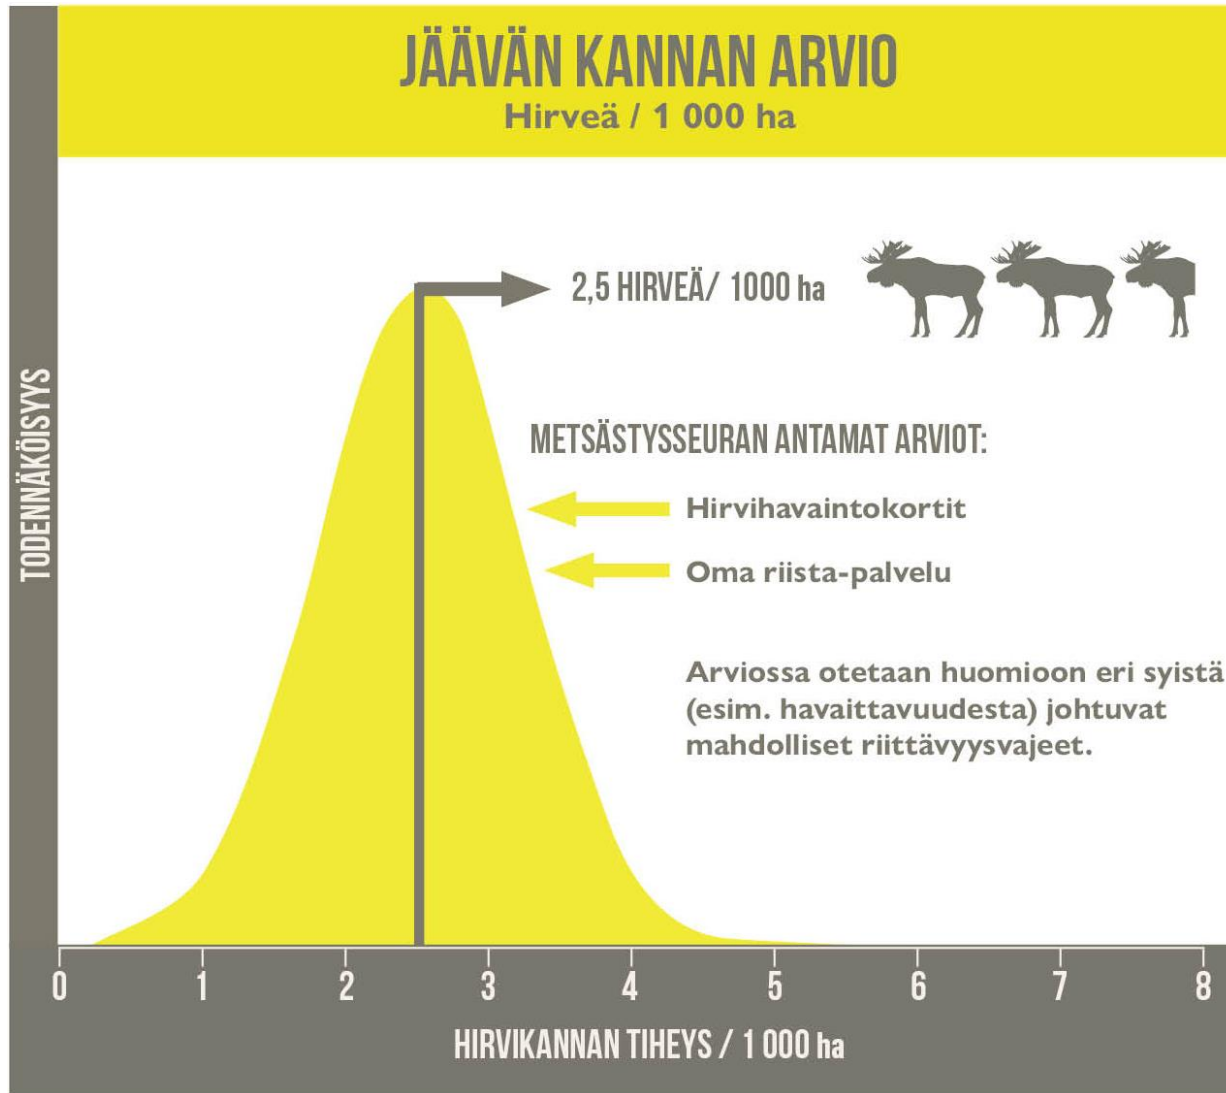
JÄÄVÄN KANNAN ARVIO
Hirveä / 1 000 ha

TODENNÄKÖISYYS

2,5 HIRVEÄ/ 1000 ha

METSÄSTYSSEURAN ANTAMAT ARVIOT:

Hirvihavaintokortit

Oma riista-palvelu

Arviossa otetaan huomioon eri syistä (esim. havaittavuudesta) johtuvat mahdolliset riittävyysvajeet.

0 1 2 3 4 5 6 7 8

HIRVIKANNAN TIHEYS / 1 000 ha